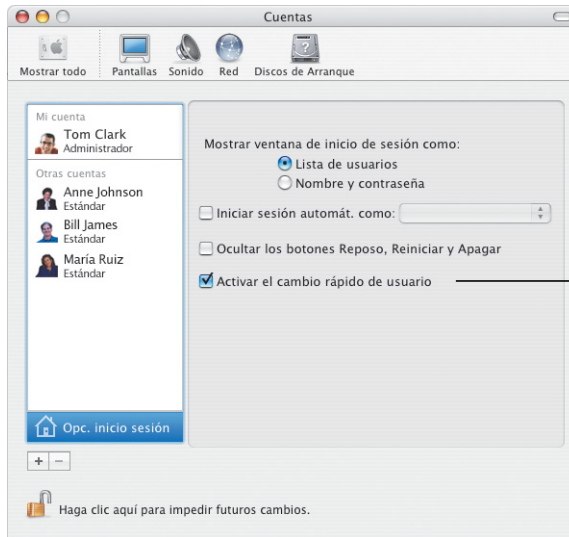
Cuentas

Mostrar todo | Pantallas | Sonido | Red | Discos de Arranque

Mi cuenta
Tom Clark
Administrador

Otras cuentas
Anne Johnson
Estándar
Bill James
Estándar
María Ruiz
Estándar

Opc. inicio sesión

+ −

Mostrar ventana de inicio de sesión como:
Lista de usuarios
Nombre y contraseña

Iniciar sesión automát. como:

Ocultar los botones Reposo, Reiniciar y Apagar

Activar el cambio rápido de usuario

Haga clic aquí para impedir futuros cambios.